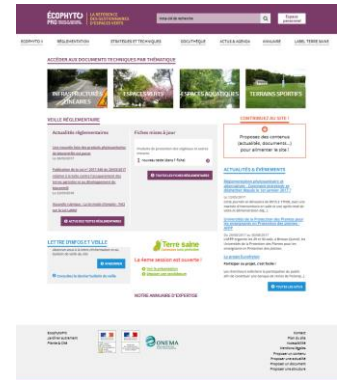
ÉCOPHYTO PRO

ACCÉDER AUX DOCUMENTS TECHNIQUES PAR THÉMATIQUE

INFRASTRUCTURES LINÉAIRES

ESPACES VERTS

ESPACES AQUATIQUES

TERRAINS SPORTIFS

VEILLE RÉGLEMENTAIRE

Actualités réglementaires

Fiches mises à jour

CONTRIBUEZ AU SITE !

Proposez des contenus (actualités, documents...) pour alimenter le site !

ACTUALITÉS & ÉVÉNEMENTS

LETTRE D'INFO ET VEILLE

Terre saine

La thème saison est ouverte !

NOTRE ANNUAIRE D'EXPERTISE

ONEMA

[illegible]